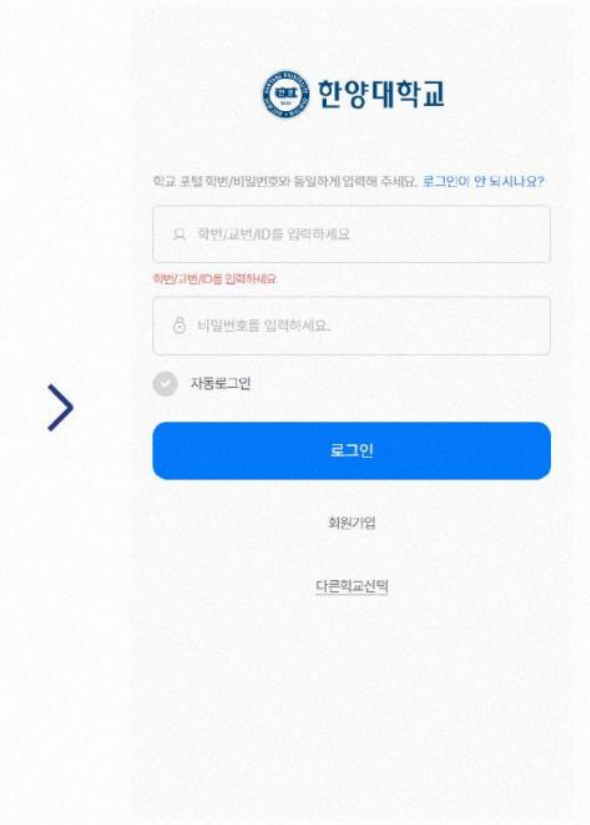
한양대학교

학교 포털 학번/비밀번호와 동일하게 입력해 주세요. 로그인이 안 되시나요?

학번/교번/ID를 입력하세요

학번/교번/ID를 입력하세요

비밀번호를 입력하세요.

자동로그인

로그인

회원가입

다른학교선택